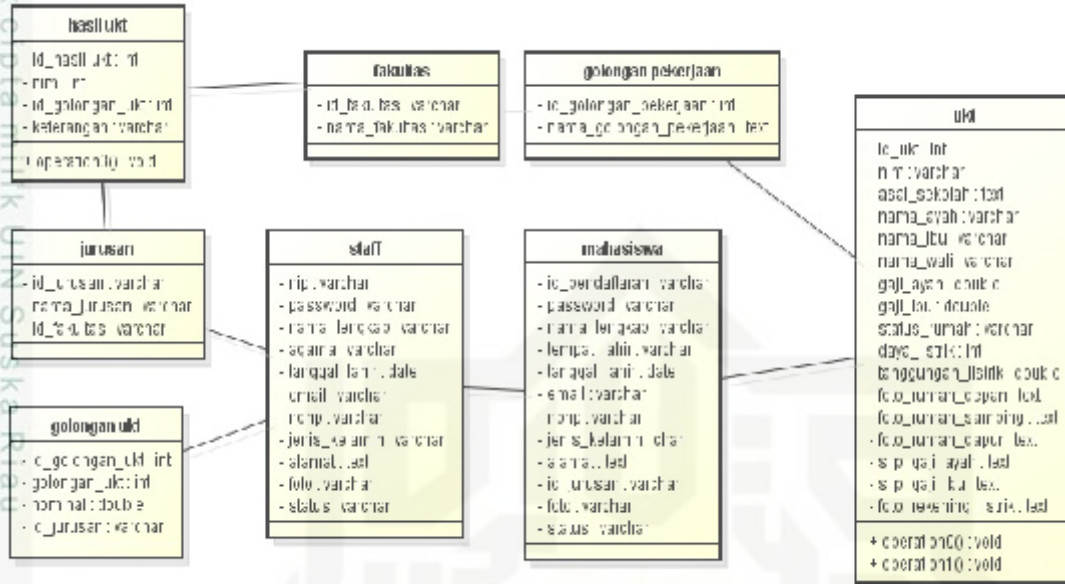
hasil ukt
- id_hasil_ukt : int
- nim : int
- id_golongan_ukt : int
- keterangan : varchar
+ operation0() : void

fakultas
- id_fakultas : varchar
- nama_fakultas : varchar

golongan pekerjaan
- id_golongan_pekerjaan : int
- nama_golongan_pekerjaan : text

ukt
id_ukt : int
nim : varchar
asal_sekolah : text
nama_ayah : varchar
nama_ibu : varchar
nama_wali : varchar
gaji_ayah : double
gaji_ibu : double
status_rumah : varchar
daya_listrik : int
tanggungan_listrik : double
foto_rumah_depan : text
foto_rumah_samping : text
foto_rumah_dapur : text
slip_gaji_ayah : text
slip_gaji_ibu : text
foto_rekening_listrik : text
+ operation0() : void
+ operation1() : void

jurusan
- id_jurusan : varchar
- nama_jurusan : varchar
- id_fakultas : varchar

staff
- nip : varchar
- password : varchar
- nama_lengkap : varchar
- agama : varchar
- tanggal_lahir : date
- email : varchar
- nohp : varchar
- jenis_kelamin : varchar
- alamat : text
- foto : varchar
- status : varchar

mahasiswa
- id_pendaftaran : varchar
- password : varchar
- nama_lengkap : varchar
- tempat_lahir : varchar
- tanggal_lahir : date
- email : varchar
- nohp : varchar
- jenis_kelamin : char
- alamat : text
- id_jurusan : varchar
- foto : varchar
- status : varchar

golongan ukt
- id_golongan_ukt : int
- golongan_ukt : int
- nominal : double
- id_jurusan : varchar